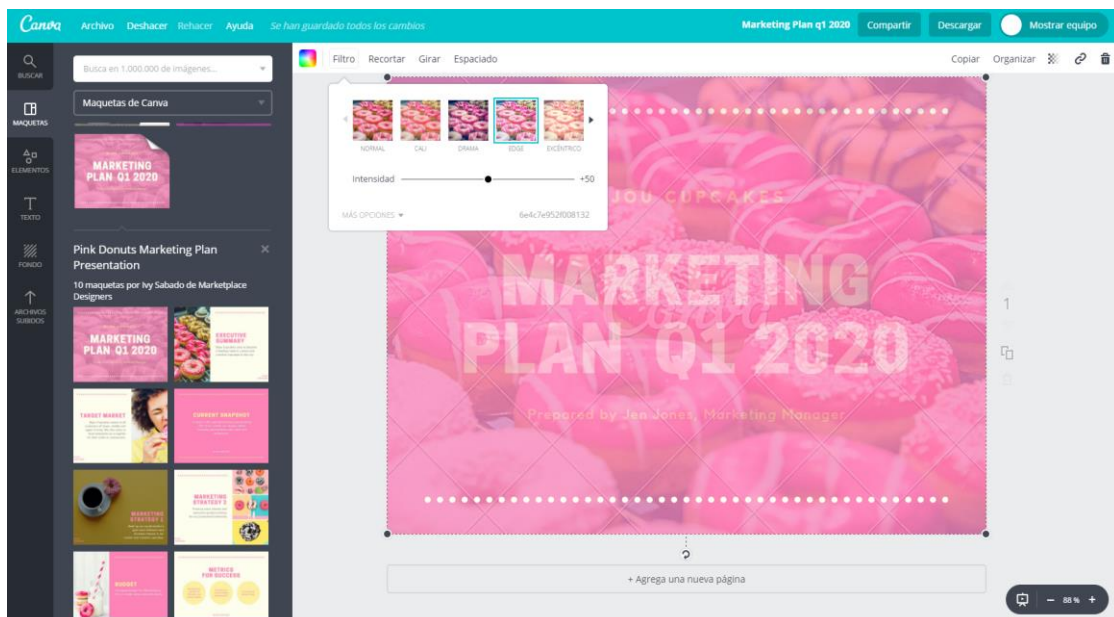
Canva Archivo Deshacer Rehacer Ayuda Se han guardado todos los cambios

Marketing Plan q1 2020 Compartir Descargar Mostrar equipo

BUSCAR

MAQUETAS

ELEMENTOS

TEXTO

FONDO

ARCHIVOS SUBIDOS

Busca en 1.000.000 de imágenes...

Maquetas de Canva

MARKETING PLAN Q1 2020

Pink Donuts Marketing Plan Presentation

10 maquetas por Ivy Sabado de Marketplace Designers

MARKETING PLAN Q1 2020

EXECUTIVE SUMMARY

TARGET MARKET

CURRENT SNAPSHOT

MARKETING STRATEGY 1

MARKETING STRATEGY 2

BUDGET

METRICS FOR SUCCESS

Filtro Recortar Girar Espaciado

Copiar Organizar

NORMAL CALI DRAMA EDGE EXCÉNTRICO

Intensidad +50

MÁS OPCIONES

6e4c7e952f008132

JOU CUPCAKES

MARKETING PLAN Q1 2020

Canva

Prepared by Jen Jones, Marketing Manager

1

+ Agrega una nueva página

88 %